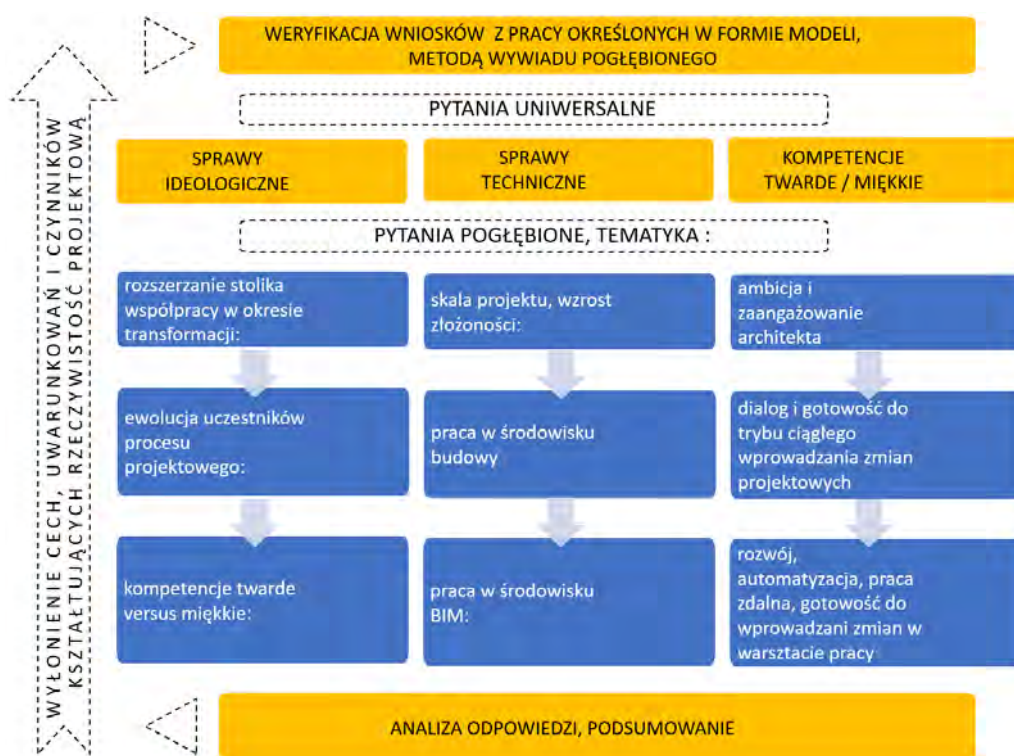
WERYFIKACJA WNIOSKÓW Z PRACY OKREŚLONYCH W FORMIE MODELI, METODĄ WYWIADU POGŁĘBIONEGO

PYTANIA UNIWERSALNE

SPRAWY IDEOLOGICZNE

SPRAWY TECHNICZNE

KOMPETENCJE TWARDE / MIĘKKIE

PYTANIA POGŁĘBIONE, TEMATYKA :

rozszerzanie stolika współpracy w okresie transformacji:

ewolucja uczestników procesu projektowego:

kompetencje twarde versus miękkie:

skala projektu, wzrost złożoności:

praca w środowisku budowy

praca w środowisku BIM:

ambicja i zaangażowanie architekta

dialog i gotowość do trybu ciągłego wprowadzania zmian projektowych

rozwój, automatyzacja, praca zdalna, gotowość do wprowadzani zmian w warsztacie pracy

ANALIZA ODPOWIEDZI, PODSUMOWANIE

WYŁONIENIE CECH, UWARUNKOWAŃ I CZYNNIKÓW KSZTAŁTUJĄCYCH RZECZYWISTOŚĆ PROJEKTOWĄ